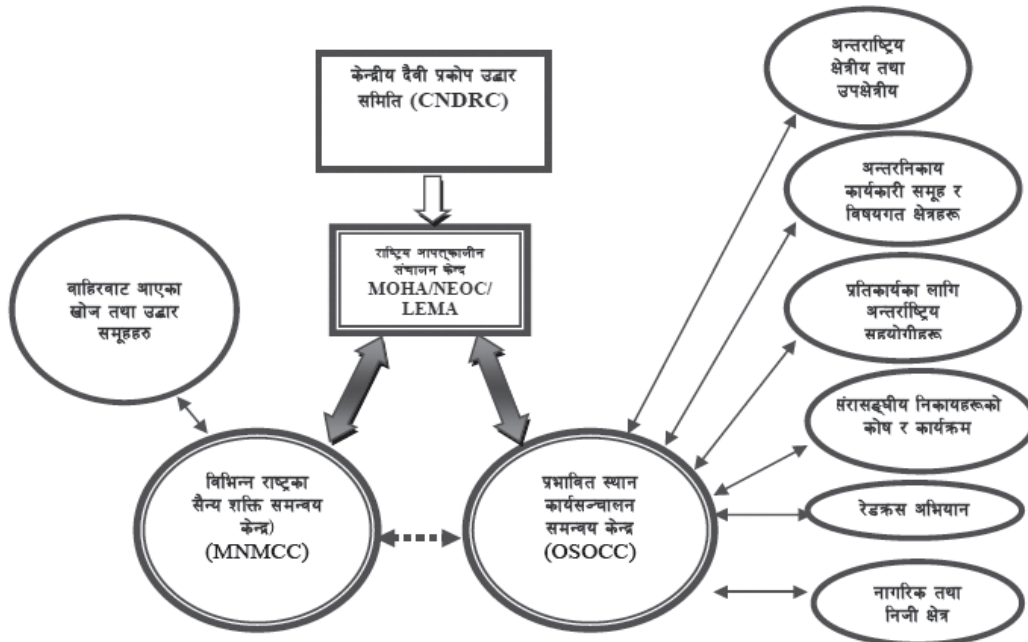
केन्द्रीय दैवी प्रकोप उद्धार समिति (CNDRC)

राष्ट्रिय आपत्कालीन संचालन केन्द्र MOHA/NEOC/ LEMA

बाहिरबाट आएका खोज तथा उद्धार समूहहरु

विभिन्न राष्ट्रका सैन्य शक्ति समन्वय केन्द्र (MNMCC)

प्रभावित स्थान कार्यसन्चालन समन्वय केन्द्र (OSOCC)

अन्तराष्ट्रिय क्षेत्रीय तथा उपक्षेत्रीय

अन्तरनिकाय कार्यकारी समूह र विषयगत क्षेत्रहरू

प्रतिकार्यका लागि अन्तर्राष्ट्रिय सहयोगीहरू

संरासङ्घीय निकायहरूको कोष र कार्यक्रम

रेडक्रस अभियान

नागरिक तथा निजी क्षेत्र